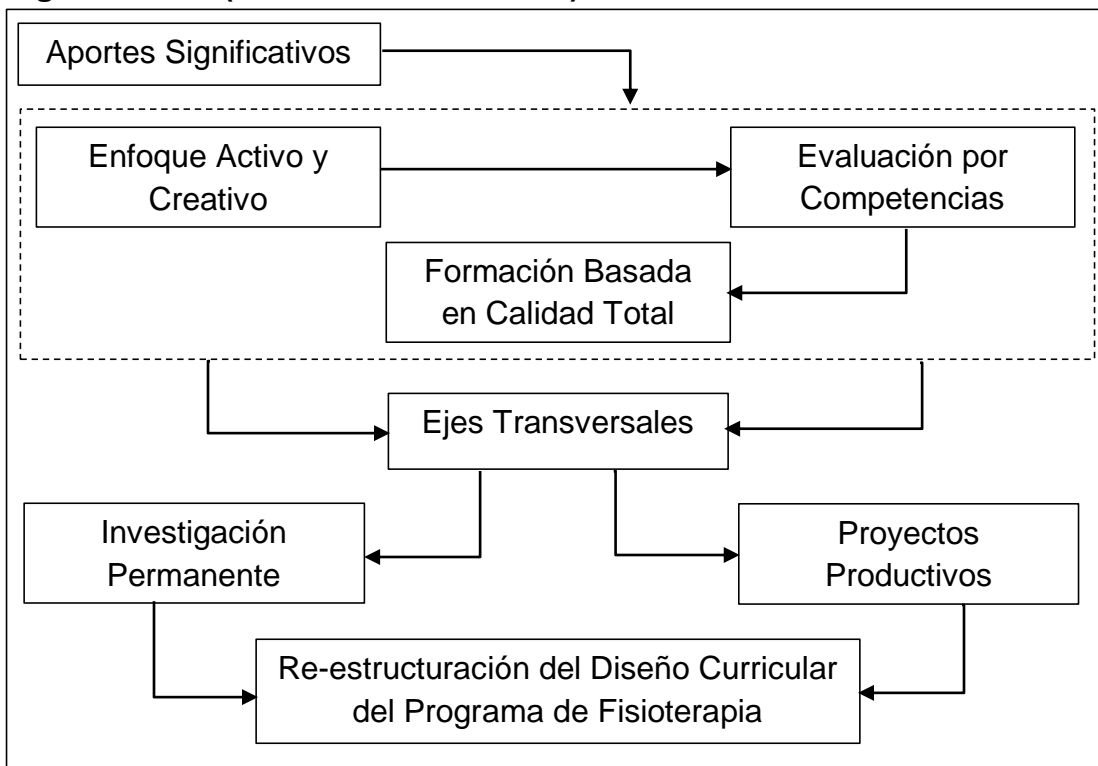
Aportes Significativos

Enfoque Activo y Creativo

Evaluación por Competencias

Formación Basada en Calidad Total

Ejes Transversales

Investigación Permanente

Proyectos Productivos

Re-estructuración del Diseño Curricular del Programa de Fisioterapia